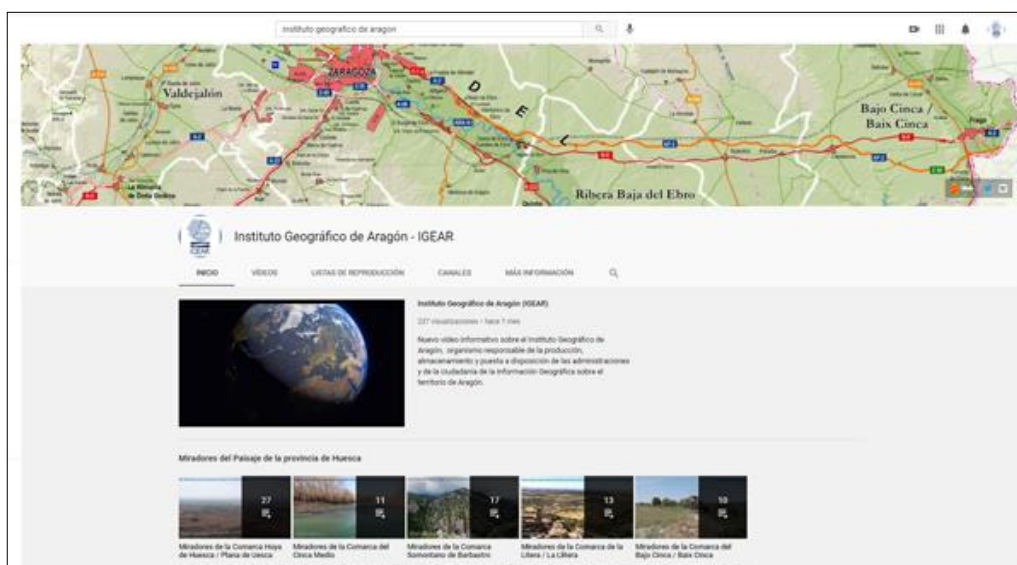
instituto geografico de aragon

Valdejalón
ZARAGOZA
D
E
L
Bajo Cinca / Baix Cinca
Ribera Baja del Ebro
La Almunia de Doña Godina

IGEAR
Instituto Geográfico de Aragón - IGEAR

INICIO VÍDEOS LISTAS DE REPRODUCCIÓN CANALES MÁS INFORMACIÓN

Instituto Geográfico de Aragón (IGEAR)
237 visualizaciones • hace 1 mes
Nuevo vídeo informativo sobre el Instituto Geográfico de Aragón, organismo responsable de la producción, almacenamiento y puesta a disposición de las administraciones y de la ciudadanía de la Información Geográfica sobre el territorio de Aragón.

Miradores del Paisaje de la provincia de Huesca

27
Miradores de la Comarca Hoya de Huesca / Plana de Uesca
11
Miradores de la Comarca del Cinca Medio
17
Miradores de la Comarca Somontano de Barbastro
13
Miradores de la Comarca de la Litera / La Llitera
10
Miradores de la Comarca del Bajo Cinca / Baix Cinca